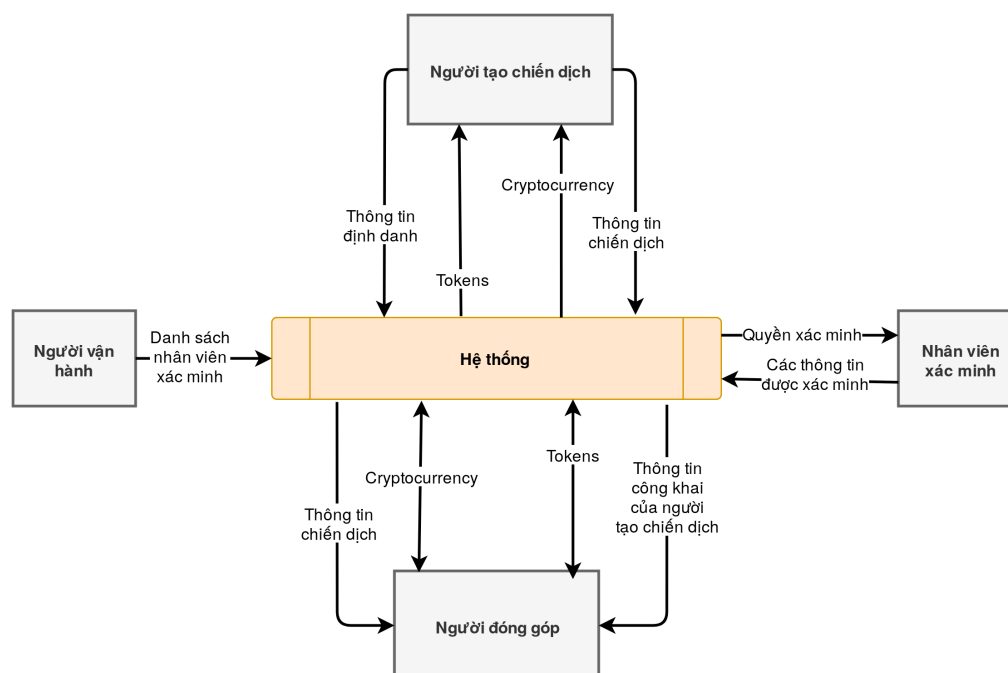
Người tạo chiến dịch

Cryptocurrency

Thông tin định danh

Thông tin chiến dịch

Tokens

Người vận hành

Danh sách nhân viên xác minh

Hệ thống

Quyền xác minh

Các thông tin được xác minh

Nhân viên xác minh

Cryptocurrency

Tokens

Thông tin chiến dịch

Thông tin công khai của người tạo chiến dịch

Người đóng góp